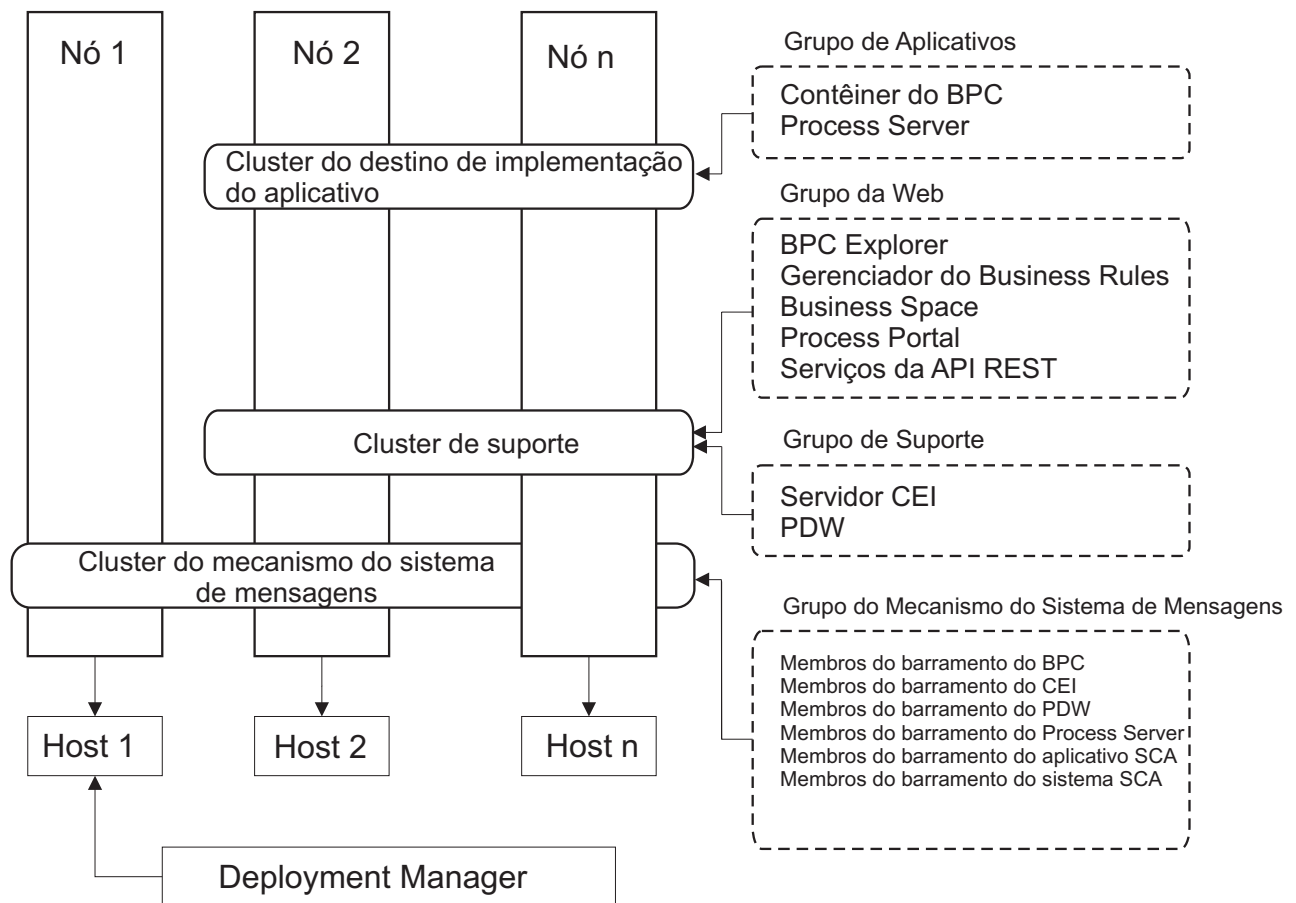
Nó 1

Nó 2

Nó n

Grupo de Aplicativos

Contêiner do BPC
Process Server

Cluster do destino de implementação do aplicativo

Grupo da Web

BPC Explorer
Gerenciador do Business Rules
Business Space
Process Portal
Serviços da API REST

Cluster de suporte

Grupo de Suporte

Servidor CEI
PDW

Cluster do mecanismo do sistema de mensagens

Grupo do Mecanismo do Sistema de Mensagens

Membros do barramento do BPC
Membros do barramento do CEI
Membros do barramento do PDW
Membros do barramento do Process Server
Membros do barramento do aplicativo SCA
Membros do barramento do sistema SCA

Host 1

Host 2

Host n

Deployment Manager